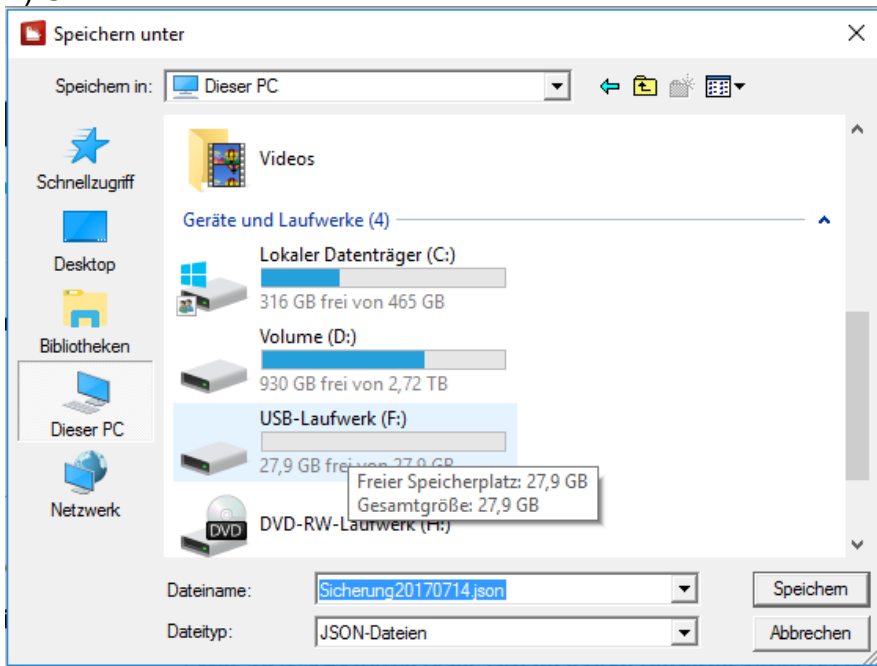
Speichern unter

Speichern in: Dieser PC

Schnellzugriff

Desktop

Bibliotheken

Dieser PC

Netzwerk

Videos

Geräte und Laufwerke (4)

Lokaler Datenträger (C:)
316 GB frei von 465 GB

Volume (D:)
930 GB frei von 2,72 TB

USB-Laufwerk (F:)
27,9 GB frei von 27,9 GB

Freier Speicherplatz: 27,9 GB
Gesamtgröße: 27,9 GB

DVD

DVD-RW-Laufwerk (H:)

Dateiname: Sicherung20170714.json

Dateityp: JSON-Dateien

Speichern

Abbrechen